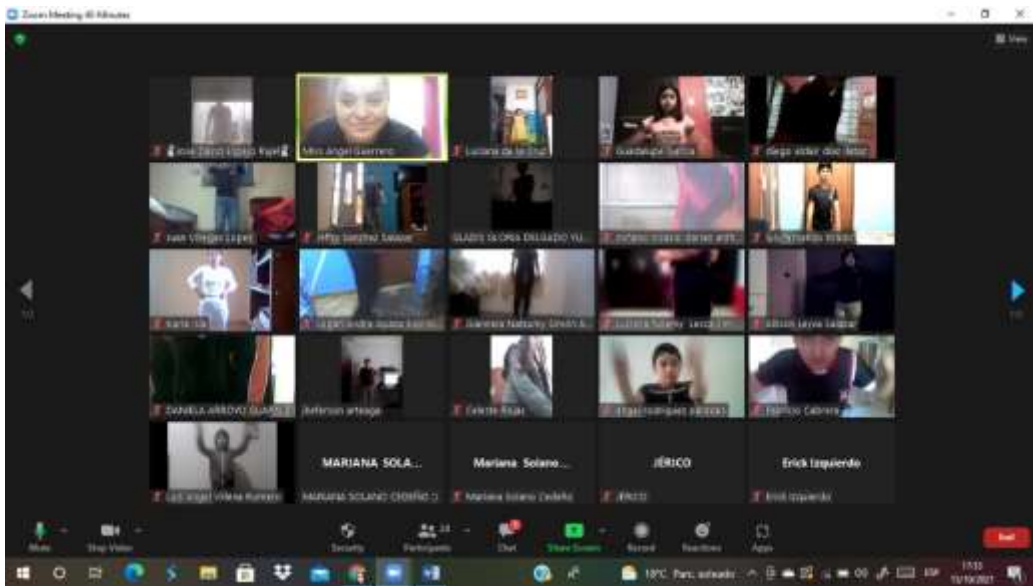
Zoom Meeting 40 Minutes

View

José Zapata Espejo Rojel
Miss Angel Guerrero
Luciana de la Cruz
Guadalupe García
diego aldair díaz deza

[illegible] Villegas López
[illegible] Sánchez Salazar
GLADIS GLORIA DELGADO YU...
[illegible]
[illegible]

karla cxa
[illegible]
Mariana Natsumy Simón A...
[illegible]
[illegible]

DANIELA ARROYO GUARD...
Jefferson arteaga
Celeste Rojas
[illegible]
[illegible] Cabrera

Luis Angel Villena Romero
MARIANA SOLA...
MARIANA SOLANO CEDEÑO
Mariana Solano...
Mariana Solano Cedeño
JÉRICO
JÉRICO
Erick Izquierdo
Erick Izquierdo

1/2
1/2

Mute
Stop Video
Security
Participants
Chat
Share Screen
Record
Reactions
Apps
End

18°C Parc. soleado
ESP
17:33
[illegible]